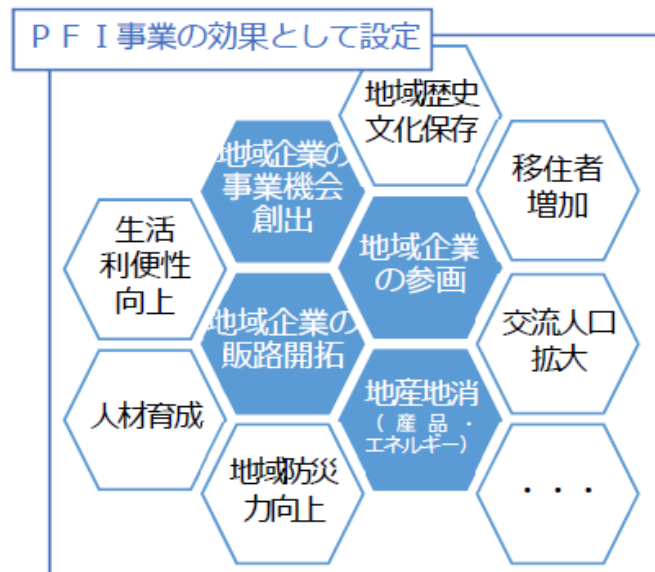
ＰＦＩ事業の効果として設定

地域歴史文化保存

地域企業の事業機会創出

移住者増加

生活利便性向上

地域企業の参画

地域企業の販路開拓

交流人口拡大

人材育成

地産地消（産品・エネルギー）

地域防災力向上

・・・